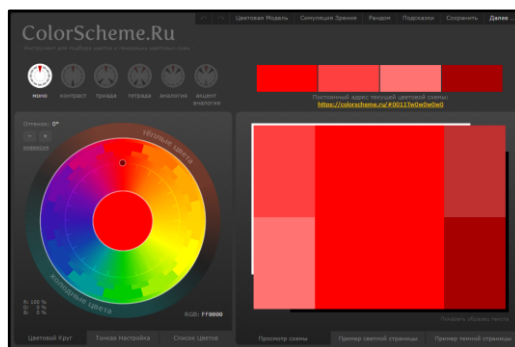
ColorScheme.Ru

Инструмент для подбора цвета и цветовых схем

Цветовая Модель | Симуляция Зрения | Рандом | Подсказки | Сохранить | Далее

моно | контраст | триада | тетрада | аналогия | акцент аналогия

Постоянный адрес текущей цветовой схемы:
https://colorscheme.ru/#0011Tw0w0w0w0

Оттенок: 0°

тёплые цвета

холодные цвета

R: 100 %
G: 0 %
B: 0 %

RGB: FF0000

Цветовой Круг | Тонкая Настройка | Список Цветов

Показать образец текста

Просмотр схемы | Пример светлой страницы | Пример темной страницы